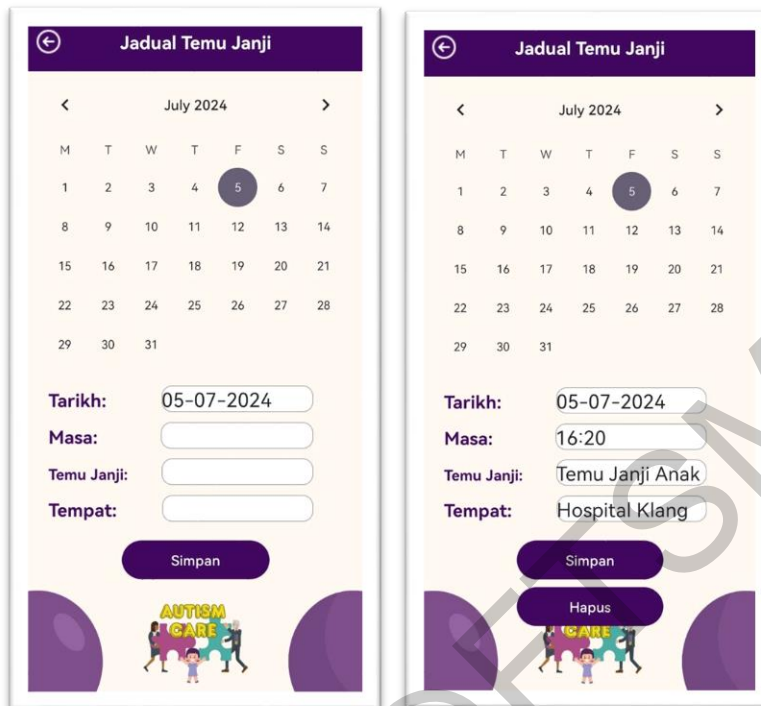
Jadual Temu Janji

July 2024

| M | T | W | T | F | S | S |
|---|---|---|---|---|---|---|
| 1 | 2 | 3 | 4 | 5 | 6 | 7 |
| 8 | 9 | 10 | 11 | 12 | 13 | 14 |
| 15 | 16 | 17 | 18 | 19 | 20 | 21 |
| 22 | 23 | 24 | 25 | 26 | 27 | 28 |
| 29 | 30 | 31 | | | | |

Tarikh: 05-07-2024
Masa:
Temu Janji:
Tempat:

Simpan

AUTISM CARE

Jadual Temu Janji

July 2024

| M | T | W | T | F | S | S |
|---|---|---|---|---|---|---|
| 1 | 2 | 3 | 4 | 5 | 6 | 7 |
| 8 | 9 | 10 | 11 | 12 | 13 | 14 |
| 15 | 16 | 17 | 18 | 19 | 20 | 21 |
| 22 | 23 | 24 | 25 | 26 | 27 | 28 |
| 29 | 30 | 31 | | | | |

Tarikh: 05-07-2024
Masa: 16:20
Temu Janji: Temu Janji Anak
Tempat: Hospital Klang

Simpan

Hapus

CARE